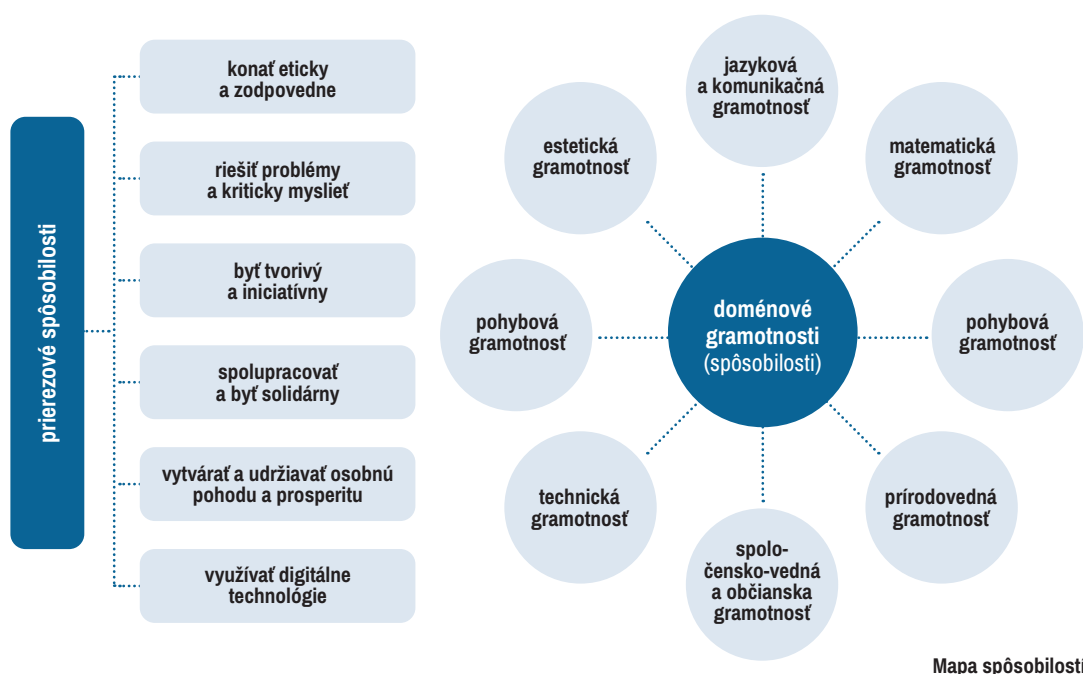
prierezové spôsobilosti

konať eticky a zodpovedne

riešiť problémy a kriticky myslieť

byť tvorivý a iniciatívny

spolupracovať a byť solidárny

vytvárať a udržiavať osobnú pohodu a prosperitu

využívať digitálne technológie

jazyková a komunikačná gramotnosť

estetická gramotnosť

matematická gramotnosť

pohybová gramotnosť

doménové gramotnosti (spôsobilosti)

pohybová gramotnosť

technická gramotnosť

prírodovedná gramotnosť

spoločensko-vedná a občianska gramotnosť

Mapa spôsobilosti